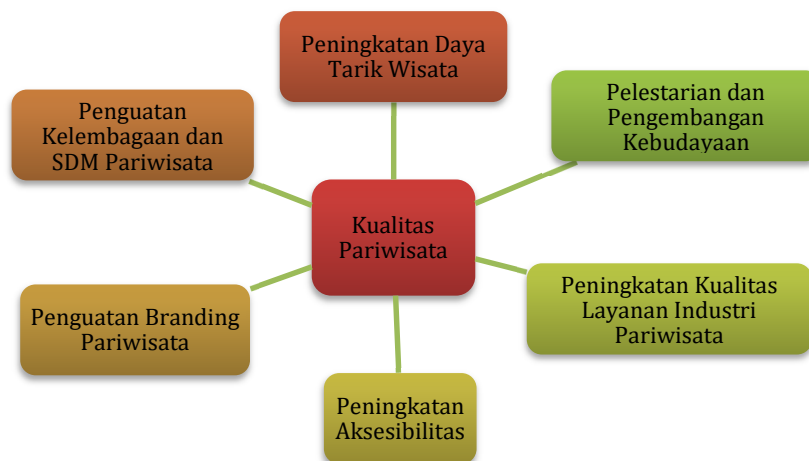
Peningkatan Daya Tarik Wisata

Penguatan Kelembagaan dan SDM Pariwisata

Pelestarian dan Pengembangan Kebudayaan

Kualitas Pariwisata

Penguatan Branding Pariwisata

Peningkatan Kualitas Layanan Industri Pariwisata

Peningkatan Aksesibilitas